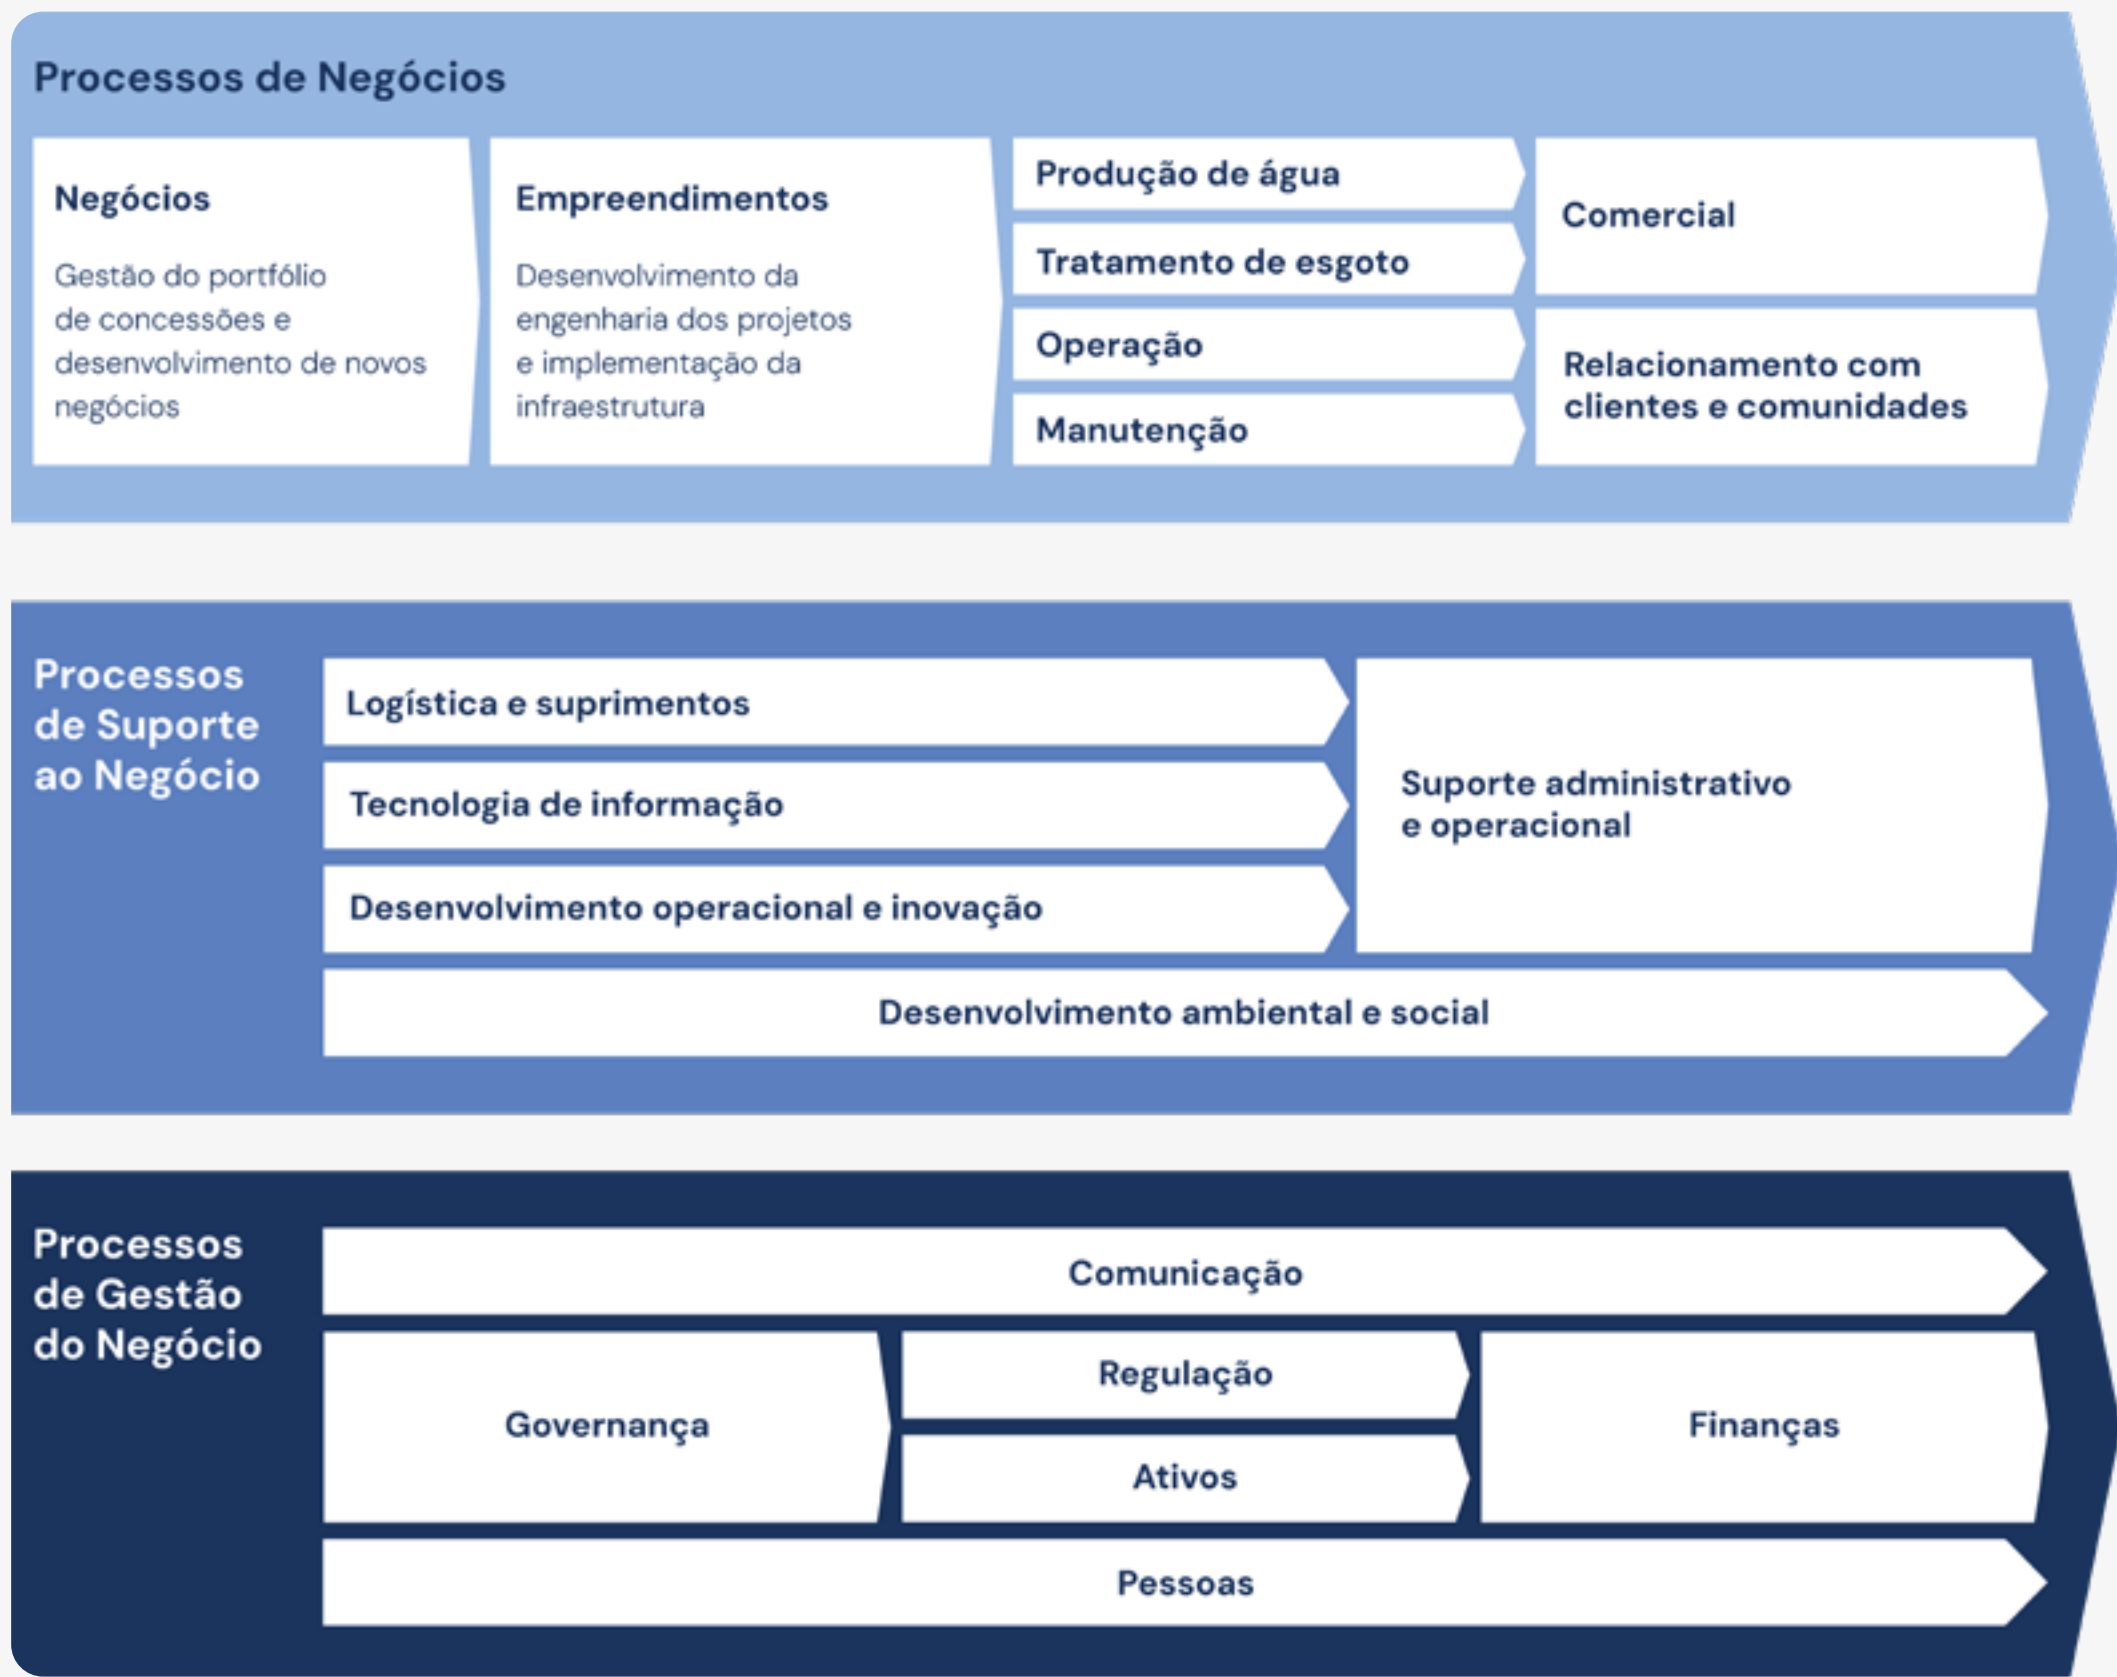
Processos de Negócios

Negócios

Gestão do portfólio de concessões e desenvolvimento de novos negócios

Empreendimentos

Desenvolvimento da engenharia dos projetos e implementação da infraestrutura

Produção de água

Tratamento de esgoto

Operação

Manutenção

Comercial

Relacionamento com clientes e comunidades

Processos de Suporte ao Negócio

Logística e suprimentos

Tecnologia de informação

Desenvolvimento operacional e inovação

Suporte administrativo e operacional

Desenvolvimento ambiental e social

Processos de Gestão do Negócio

Comunicação

Governança

Regulação

Ativos

Finanças

Pessoas